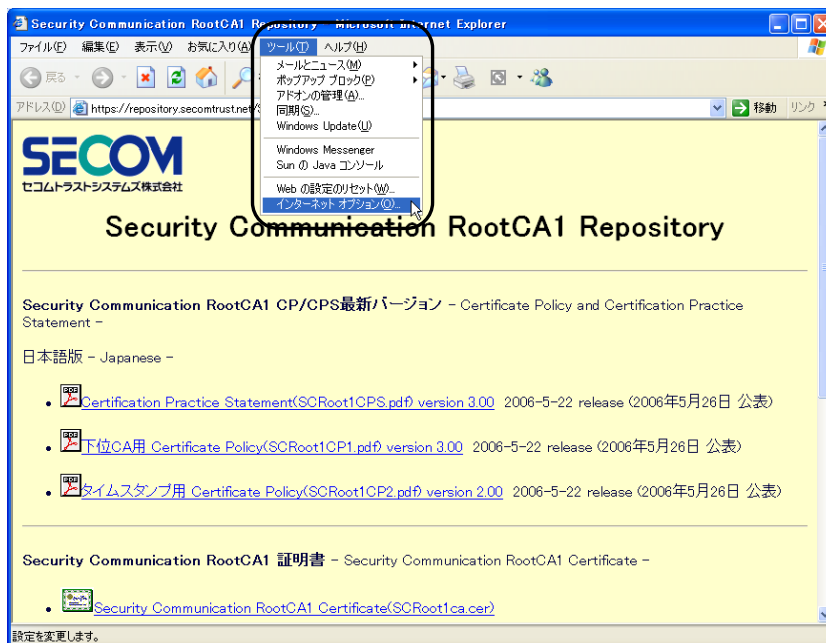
Security Communication RootCA1 Repository - Microsoft Internet Explorer

ファイル(F) 編集(E) 表示(V) お気に入り(A) ツール(T) ヘルプ(H)

戻る

アドレス(D) https://repository.secomtrust.net/

移動 リンク

メールとニュース(M)
ポップアップ ブロック(P)
アドオンの管理(A)...
同期(S)...
Windows Update(U)
Windows Messenger
Sun の Java コンソール
Web の設定のリセット(W)...
インターネット オプション(O)...

SECOM
セコムトラストシステムズ株式会社

Security Communication RootCA1 Repository

Security Communication RootCA1 CP/CPS最新バージョン - Certificate Policy and Certification Practice Statement -

日本語版 - Japanese -

- Certification Practice Statement(SCRoot1CPS.pdf) version 3.00 2006-5-22 release (2006年5月26日 公表)
- 下位CA用 Certificate Policy(SCRoot1CP1.pdf) version 3.00 2006-5-22 release (2006年5月26日 公表)
- タイムスタンプ用 Certificate Policy(SCRoot1CP2.pdf) version 2.00 2006-5-22 release (2006年5月26日 公表)

Security Communication RootCA1 証明書 - Security Communication RootCA1 Certificate -

- Security Communication RootCA1 Certificate(SCRoot1ca.cer)

設定を変更します。